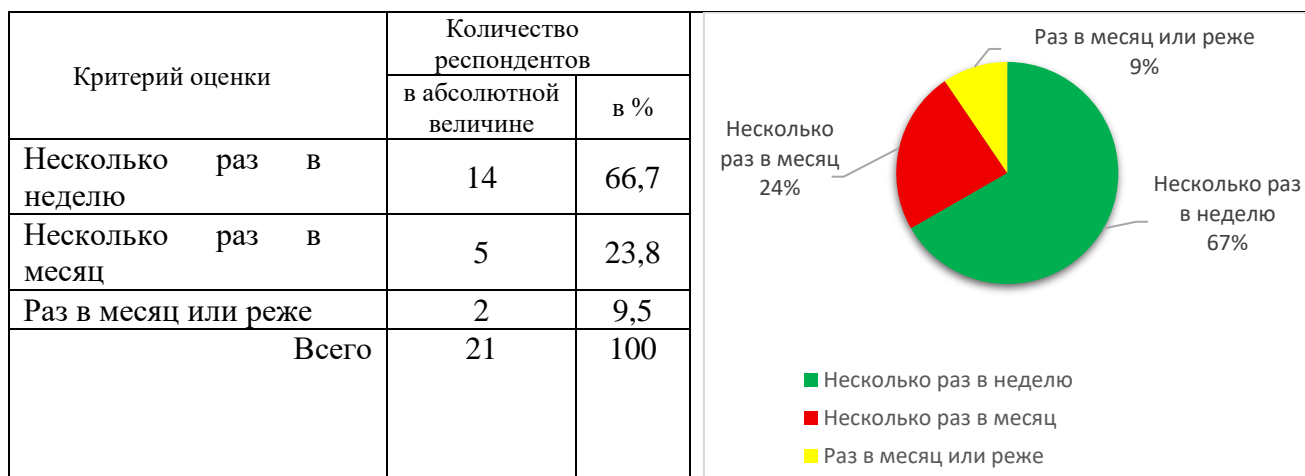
| Критерий оценки | Количество респондентов | |
|---|---|---|
| | в абсолютной величине | в % |
| Несколько раз в неделю | 14 | 66,7 |
| Несколько раз в месяц | 5 | 23,8 |
| Раз в месяц или реже | 2 | 9,5 |
| Всего | 21 | 100 |

Раз в месяц или реже
9%

Несколько раз в месяц
24%

Несколько раз в неделю
67%

Несколько раз в неделю
Несколько раз в месяц
Раз в месяц или реже